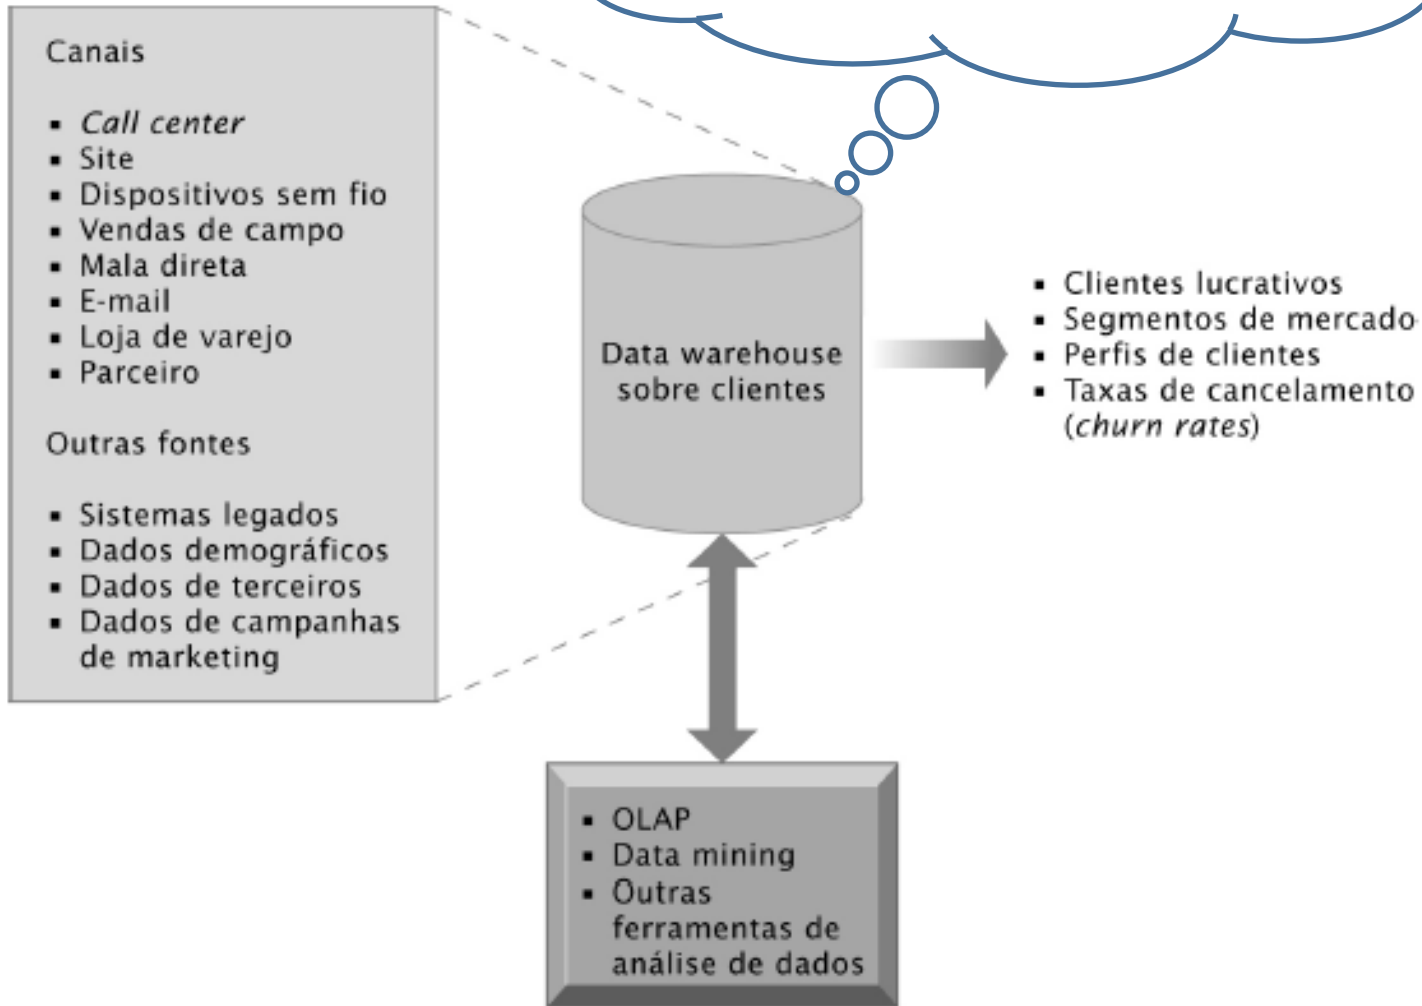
Canais

- *Call center*
- Site
- Dispositivos sem fio
- Vendas de campo
- Mala direta
- E-mail
- Loja de varejo
- Parceiro

Outras fontes

- Sistemas legados
- Dados demográficos
- Dados de terceiros
- Dados de campanhas de marketing

Data warehouse sobre clientes

- Clientes lucrativos
- Segmentos de mercado
- Perfis de clientes
- Taxas de cancelamento (*churn rates*)

- OLAP
- Data mining
- Outras ferramentas de análise de dados